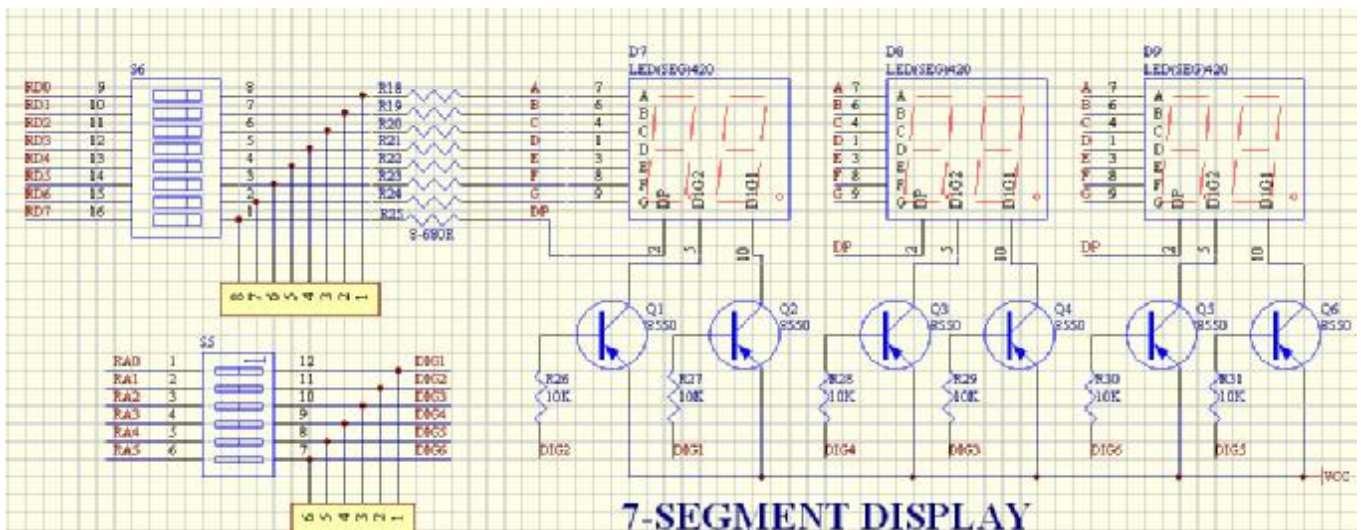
S6

RD0 9 8
RD1 10 7
RD2 11 6
RD3 12 5
RD4 13 4
RD5 14 3
RD6 15 2
RD7 16 1

8 7 6 5 4 3 2 1

R18
R19
R20
R21
R22
R23
R24
R25
8-680R

A 7
B 6
C 4
D 1
E 3
F 8
G 9
DP

D7
LED(SEG)420
A
B
C
D
E
F
G
DP
DIG2
DIG1
2 5 10

D8
LED(SEG)420
A 7
B 6
C 4
D 1
E 3
F 8
G 9
DP
DIG2
DIG1
DP
2 5 10

D9
LED(SEG)420
A 7
B 6
C 4
D 1
E 3
F 8
G 9
DP
DIG2
DIG1
DP
2 5 10

Q1 8550
Q2 8550
Q3 8550
Q4 8550
Q5 8550
Q6 8550

R26 10K DIG2
R27 10K DIG1
R28 10K DIG4
R29 10K DIG3
R30 10K DIG6
R31 10K DIG5

VCC

S5

RA0 1 12 DIG1
RA1 2 11 DIG2
RA2 3 10 DIG3
RA3 4 9 DIG4
RA4 5 8 DIG5
RA5 6 7 DIG6

6 5 4 3 2 1

7-SEGMENT DISPLAY